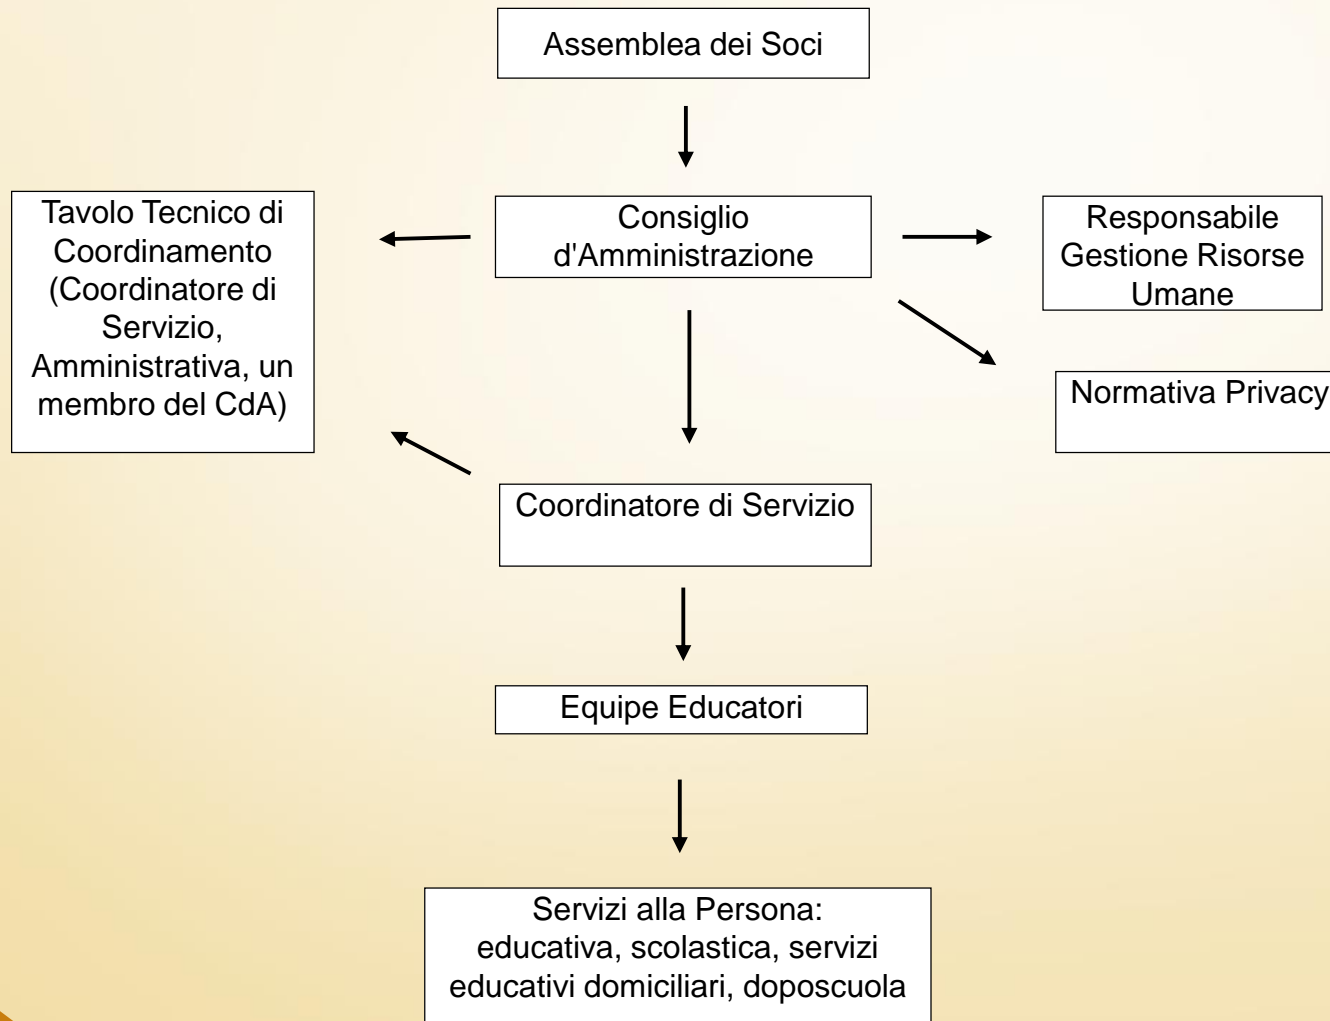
Assemblea dei Soci

Tavolo Tecnico di Coordinamento (Coordinatore di Servizio, Amministrativa, un membro del CdA)

Consiglio d'Amministrazione

Responsabile Gestione Risorse Umane

Normativa Privacy

Coordinatore di Servizio

Equipe Educatori

Servizi alla Persona: educativa, scolastica, servizi educativi domiciliari, doposcuola